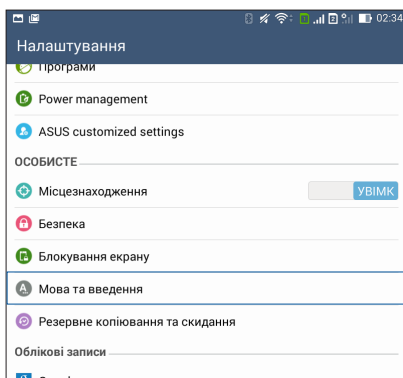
02:34

Налаштування

Програми

Power management

ASUS customized settings

ОСОБИСТЕ

Місцезнаходження

УВІМК

Безпека

Блокування екрану

Мова та введення

Резервне копіювання та скидання

Облікові записи

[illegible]